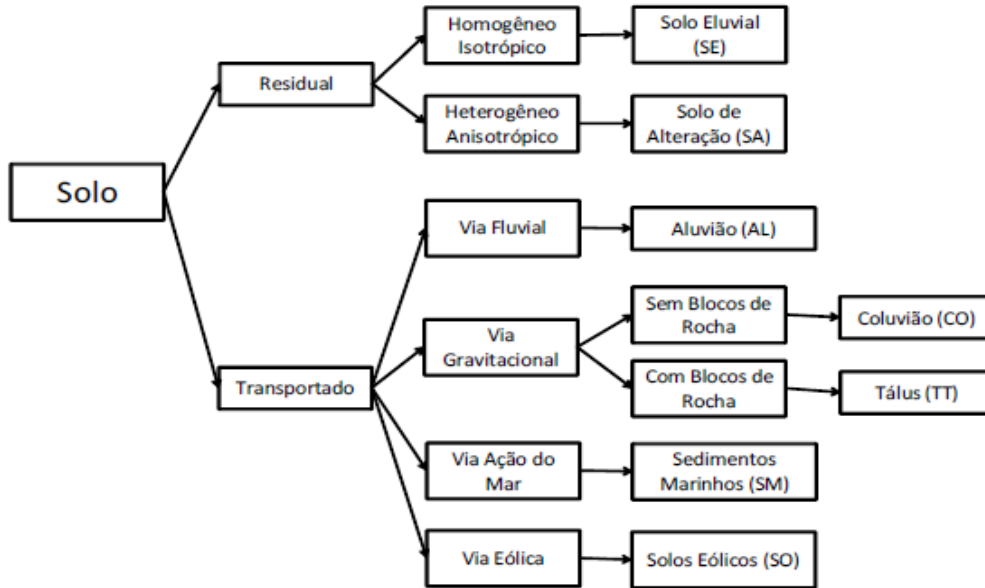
Solo

Residual

Homogêneo Isotrópico

Solo Eluvial (SE)

Heterogêneo Anisotrópico

Solo de Alteração (SA)

Transportado

Via Fluvial

Aluvião (AL)

Via Gravitacional

Sem Blocos de Rocha

Coluvião (CO)

Com Blocos de Rocha

Tálus (TT)

Via Ação do Mar

Sedimentos Marinhos (SM)

Via Eólica

Solos Eólicos (SO)